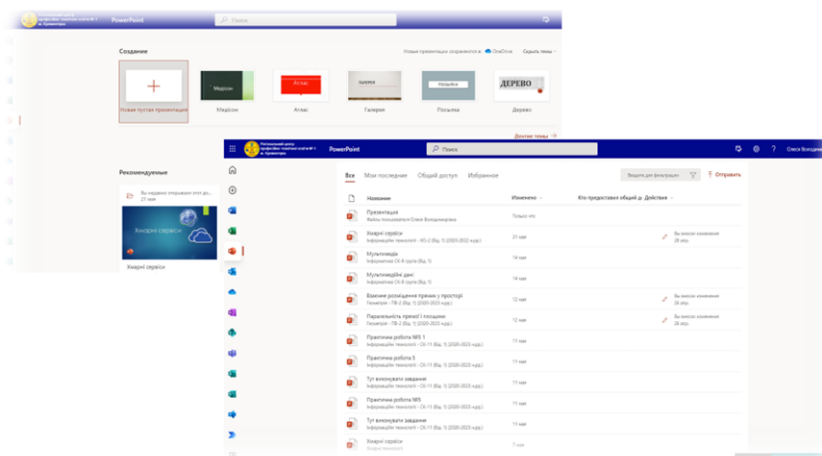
PowerPoint

Поиск

Создание

Новые презентации сохраняются в OneDrive   Скрыть темы

Новая пустая презентация   Мэдисон   Атлас   Галерея   Посылка   Дерево

Другие темы

Рекомендуемые

Вы недавно открывали этот до... 21 мая

Хмарні сервіси

Хмарні сервіси

PowerPoint

Поиск

Олеся Володимирівна

Все   Мои последние   Общий доступ   Избранное

Введите для фильтрации   Отправить

| Название | Изменено | Кто предоставил общий д... | Действия |
|---|---|---|---|
| Презентація<br>Файлы пользователя Олеся Володимирівна | Только что | | |
| Хмарні сервіси<br>Інформаційні технології - ЮЗ-2 (Від. 1) (2020-2021 н.р.) | 21 мая | | Вы внесли изменения 26 авг. |
| Мультимедіа<br>Інформатика СК-8 група (Від. 1) | 14 мая | | |
| Мультимедійні дані<br>Інформатика СК-8 група (Від. 1) | 14 мая | | |
| Взаємне розміщення прямих у просторі<br>Геометрія - ПВ-2 (Від. 1) (2020-2021 н.р.) | 12 мая | | Вы внесли изменения 26 авг. |
| Паралельність прямої і площини<br>Геометрія - ПВ-2 (Від. 1) (2020-2021 н.р.) | 12 мая | | Вы внесли изменения 26 авг. |
| Практична робота №5 1<br>Інформаційні технології - СК-11 (Від. 1) (2020-2021 н.р.) | 11 мая | | |
| Практична робота 5<br>Інформаційні технології - СК-11 (Від. 1) (2020-2021 н.р.) | 11 мая | | |
| Тут виконувати завдання<br>Інформаційні технології - СК-11 (Від. 1) (2020-2021 н.р.) | 11 мая | | |
| Практична робота №5<br>Інформаційні технології - СК-11 (Від. 1) (2020-2021 н.р.) | 11 мая | | |
| Тут виконувати завдання<br>Інформаційні технології - СК-11 (Від. 1) (2020-2021 н.р.) | 11 мая | | |
| Хмарні сервіси<br>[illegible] | 7 мая | | |